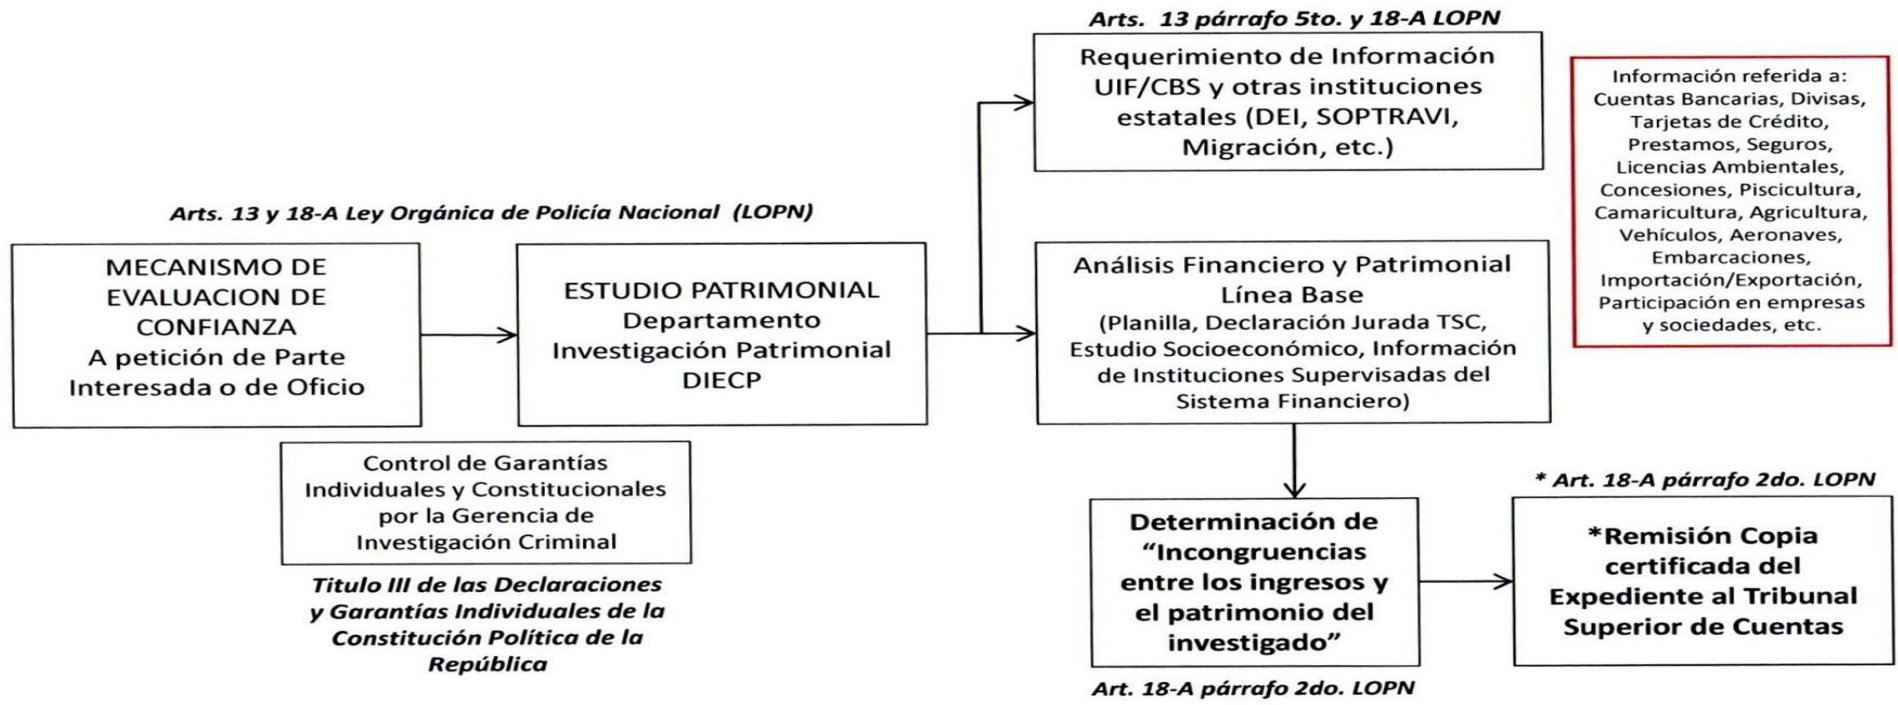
Arts. 13 y 18-A Ley Orgánica de Policía Nacional (LOPN)

MECANISMO DE EVALUACION DE CONFIANZA
A petición de Parte Interesada o de Oficio

ESTUDIO PATRIMONIAL
Departamento Investigación Patrimonial DIECP

Control de Garantías Individuales y Constitucionales por la Gerencia de Investigación Criminal

Titulo III de las Declaraciones y Garantías Individuales de la Constitución Política de la República

Arts. 13 párrafo 5to. y 18-A LOPN

Requerimiento de Información UIF/CBS y otras instituciones estatales (DEI, SOPTRAVI, Migración, etc.)

Información referida a: Cuentas Bancarias, Divisas, Tarjetas de Crédito, Prestamos, Seguros, Licencias Ambientales, Concesiones, Piscicultura, Camaricultura, Agricultura, Vehículos, Aeronaves, Embarcaciones, Importación/Exportación, Participación en empresas y sociedades, etc.

Análisis Financiero y Patrimonial Línea Base
(Planilla, Declaración Jurada TSC, Estudio Socioeconómico, Información de Instituciones Supervisadas del Sistema Financiero)

Determinación de "Incongruencias entre los ingresos y el patrimonio del investigado"

Art. 18-A párrafo 2do. LOPN

* Art. 18-A párrafo 2do. LOPN

*Remisión Copia certificada del Expediente al Tribunal Superior de Cuentas